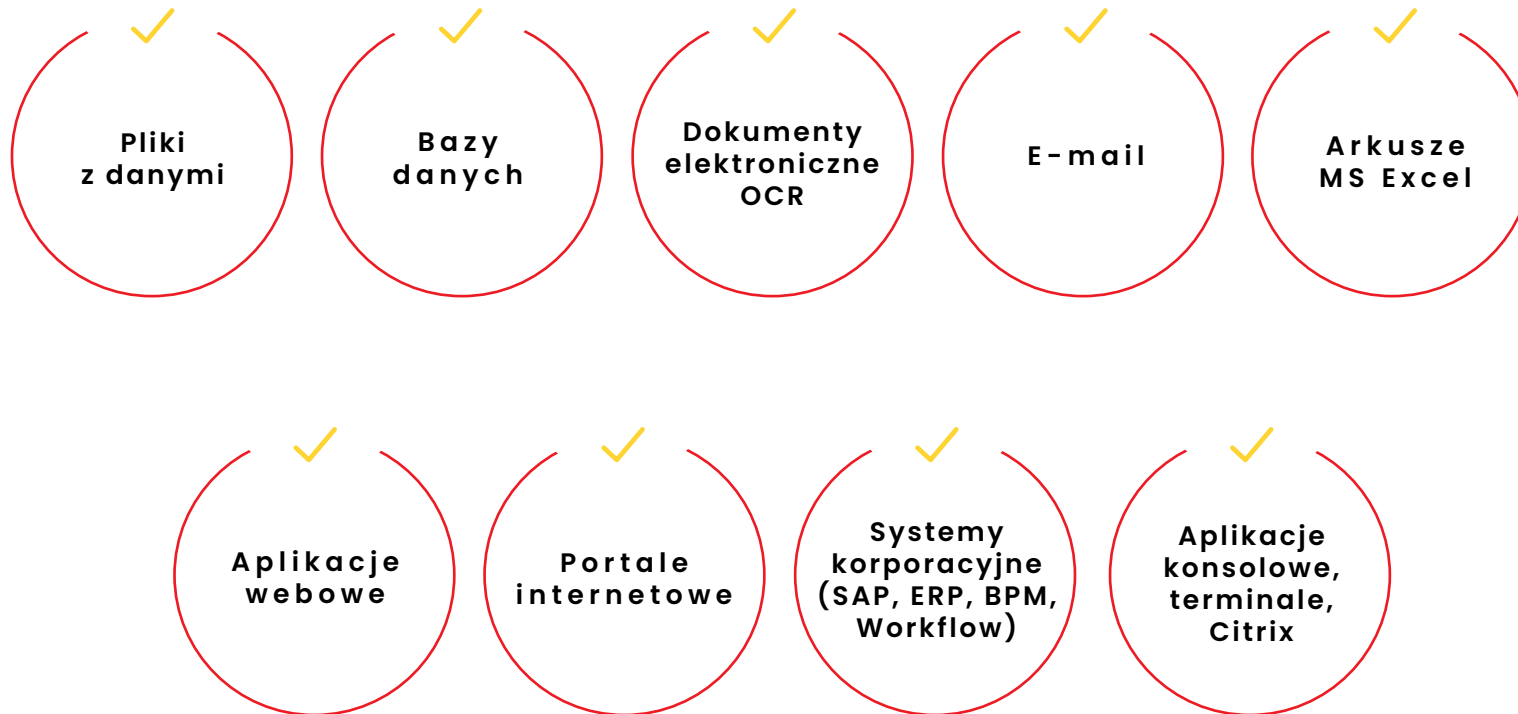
Pliki z danymi

Bazy danych

Dokumenty elektroniczne OCR

E-mail

Arkusze MS Excel

Aplikacje webowe

Portale internetowe

Systemy korporacyjne (SAP, ERP, BPM, Workflow)

Aplikacje konsolowe, terminale, Citrix